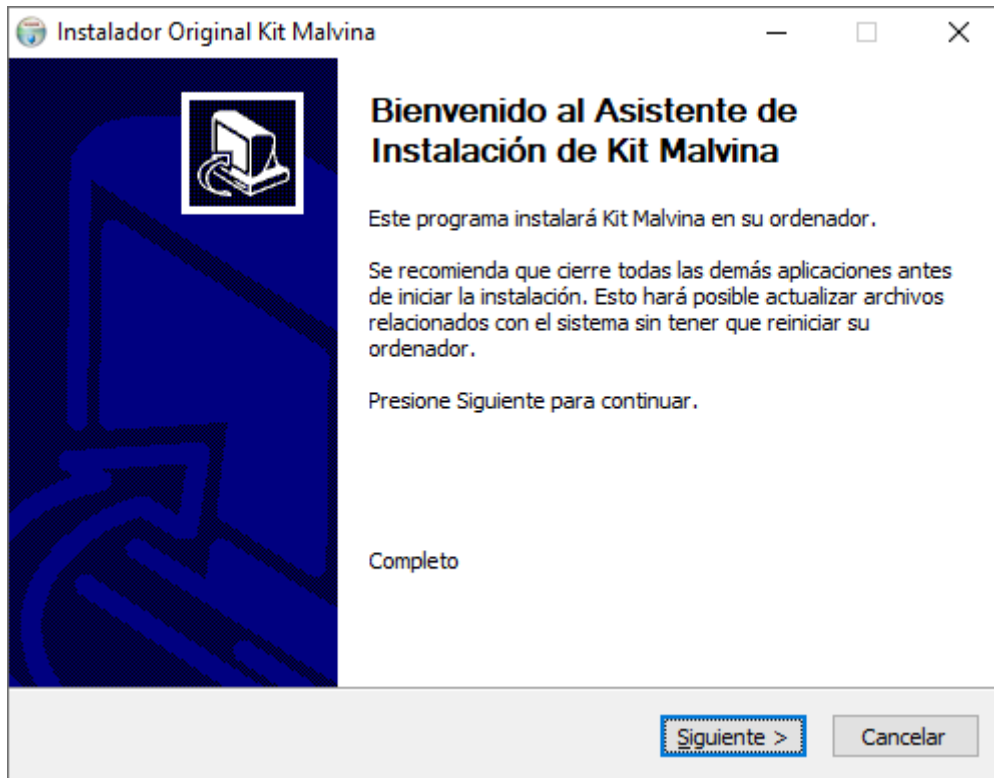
Instalador Original Kit Malvina

Bienvenido al Asistente de Instalación de Kit Malvina

Este programa instalará Kit Malvina en su ordenador.

Se recomienda que cierre todas las demás aplicaciones antes de iniciar la instalación. Esto hará posible actualizar archivos relacionados con el sistema sin tener que reiniciar su ordenador.

Presione Siguiente para continuar.

Completo

Siguiente >
Cancelar